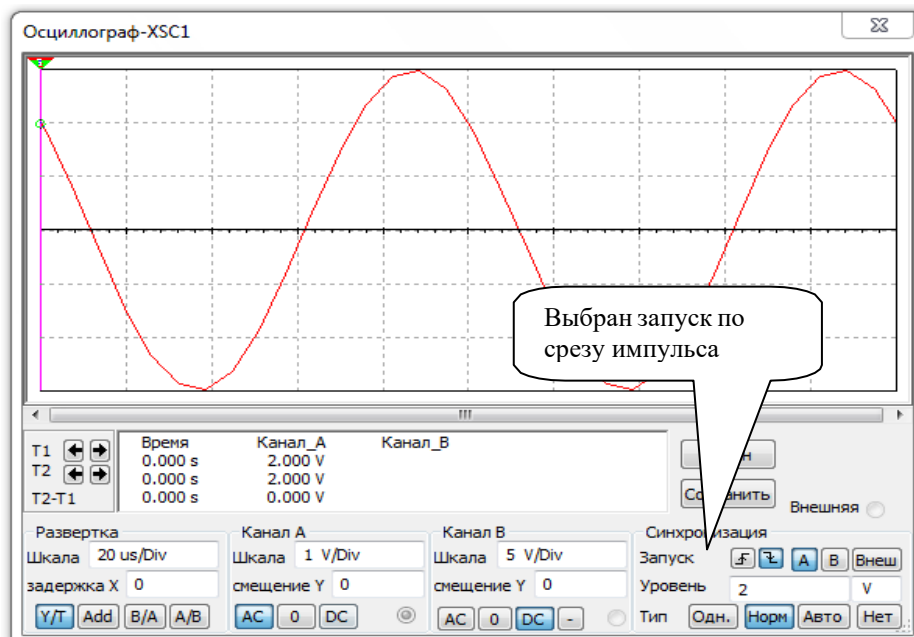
Осциллограф-XSC1

Выбран запуск по срезу импульса

T1
T2
T2-T1

| Время | Канал_A | Канал_B |
|---|---|---|
| 0.000 s | 2.000 V | |
| 0.000 s | 2.000 V | |
| 0.000 s | 0.000 V | |

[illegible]н
Со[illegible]нить
Внешняя

Развертка
Шкала 20 us/Div
задержка X 0
Y/T Add B/A A/B

Канал А
Шкала 1 V/Div
смещение Y 0
AC 0 DC

Канал В
Шкала 5 V/Div
смещение Y 0
AC 0 DC -

Синхро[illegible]зация
Запуск A B Внеш
Уровень 2 V
Тип Одн. Норм Авто Нет